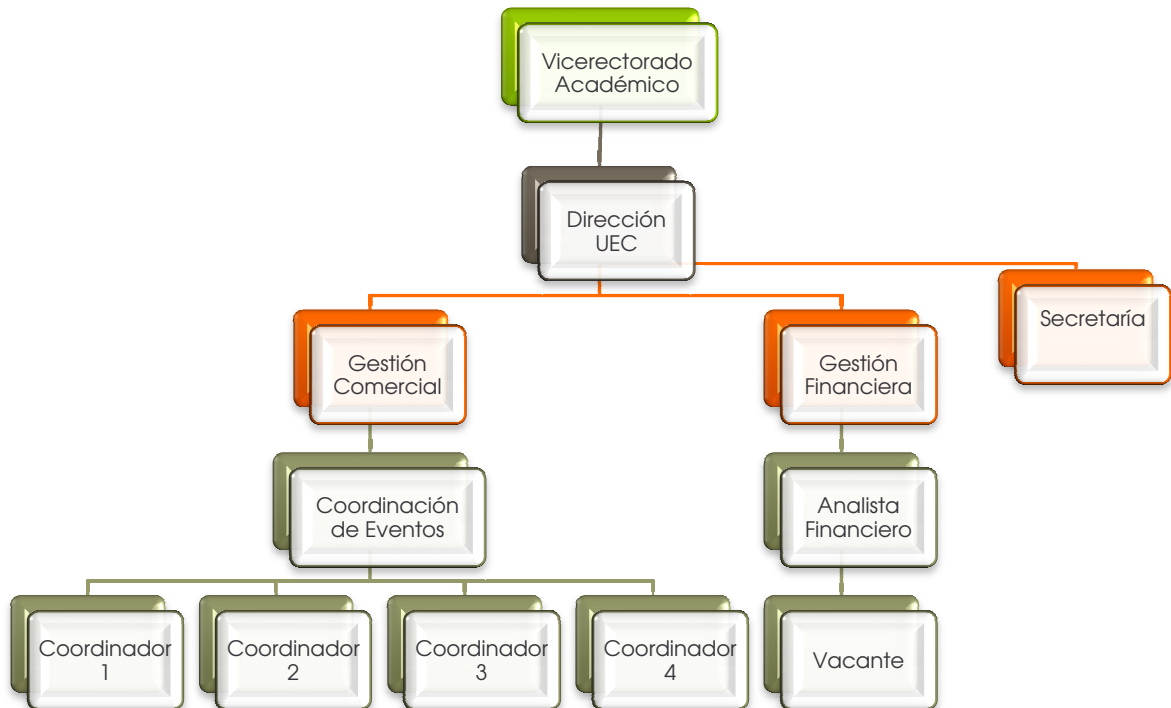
Vicerectorado Académico

Dirección UEC

Secretaría

Gestión Comercial

Gestión Financiera

Coordinación de Eventos

Analista Financiero

Coordinador 1

Coordinador 2

Coordinador 3

Coordinador 4

Vacante